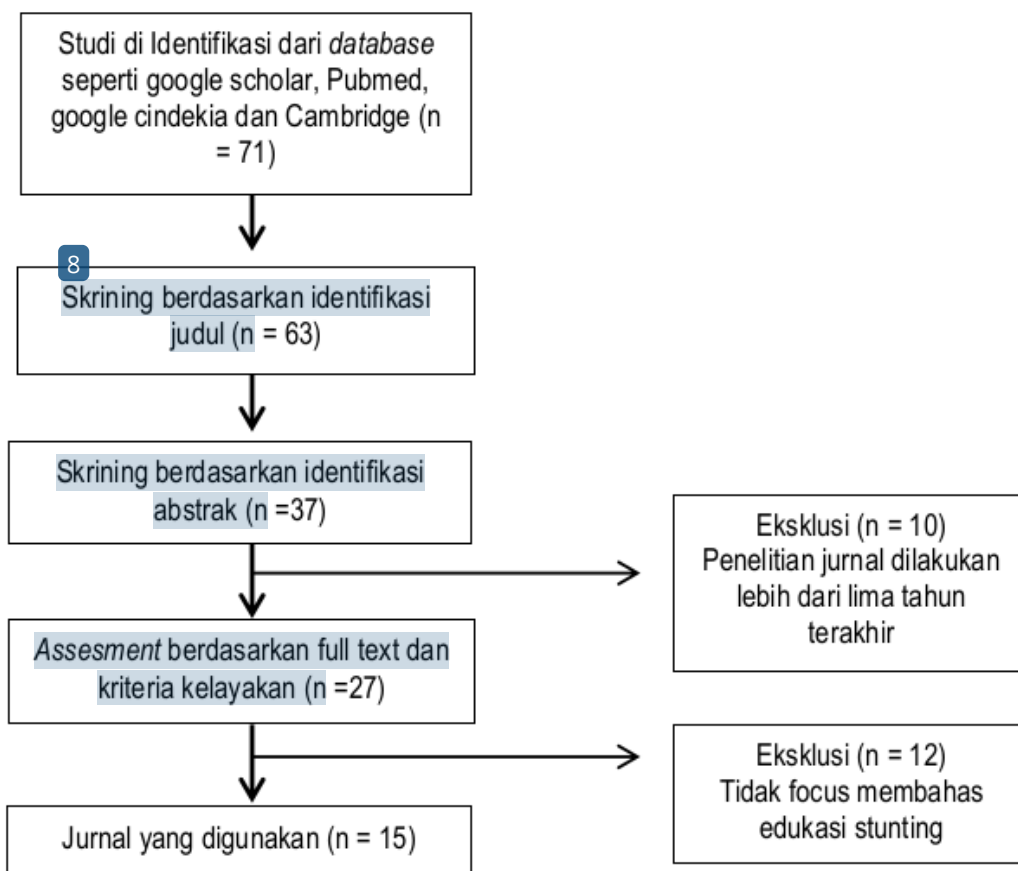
Studi di Identifikasi dari *database* seperti google scholar, Pubmed, google cindekia dan Cambridge (n = 71)

8

Skrining berdasarkan identifikasi judul (n = 63)

Skrining berdasarkan identifikasi abstrak (n =37)

Eksklusi (n = 10)
Penelitian jurnal dilakukan lebih dari lima tahun terakhir

*Assesment* berdasarkan full text dan kriteria kelayakan (n =27)

Eksklusi (n = 12)
Tidak focus membahas edukasi stunting

Jurnal yang digunakan (n = 15)